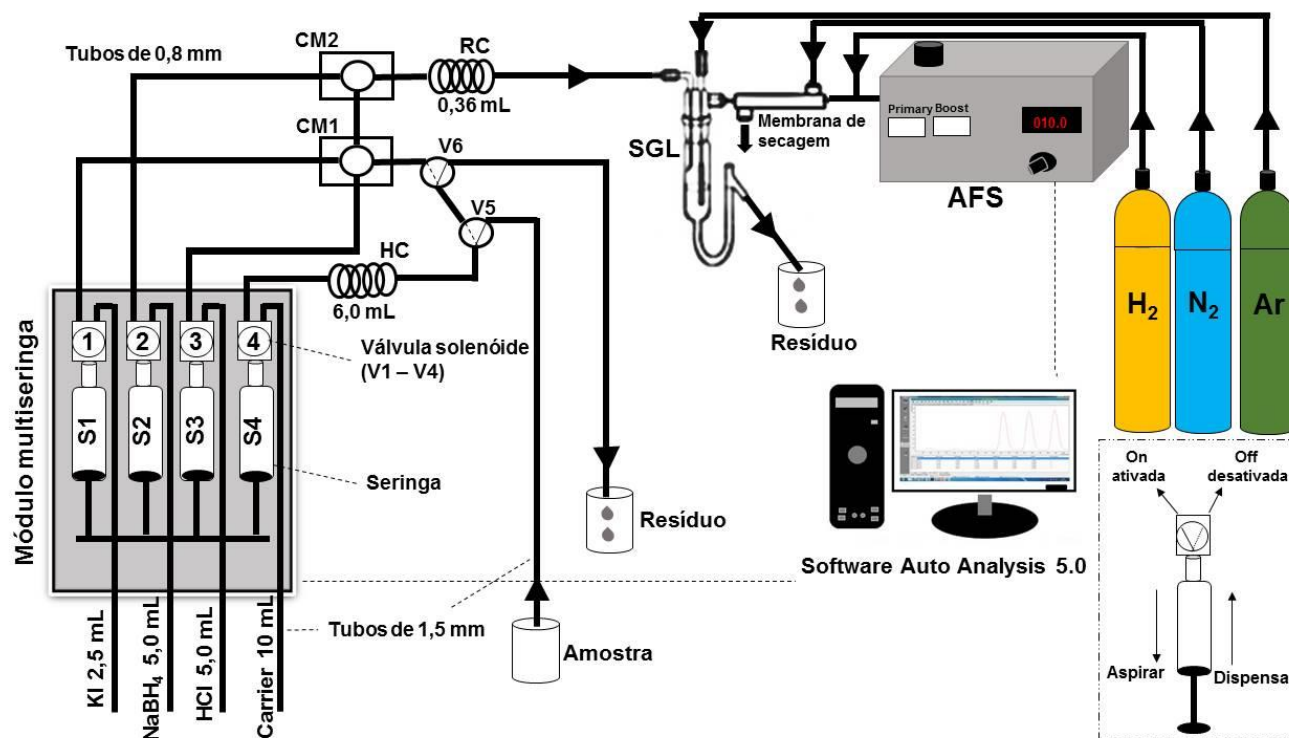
Tubos de 0,8 mm
CM2
RC
0,36 mL
CM1
V6
V5
HC
6,0 mL
SGL
Membrana de secagem
Primary Boost
010.0
AFS
Resíduo
H$_2$
N$_2$
Ar
Módulo multiseringa
1
2
3
4
S1
S2
S3
S4
Válvula solenóide (V1 – V4)
Seringa
Resíduo
Software Auto Analysis 5.0
On ativada
Off desativada
Tubos de 1,5 mm
Amostra
Aspirar
Dispensa
KI 2,5 mL
NaBH$_4$ 5,0 mL
HCl 5,0 mL
Carrier 10 mL